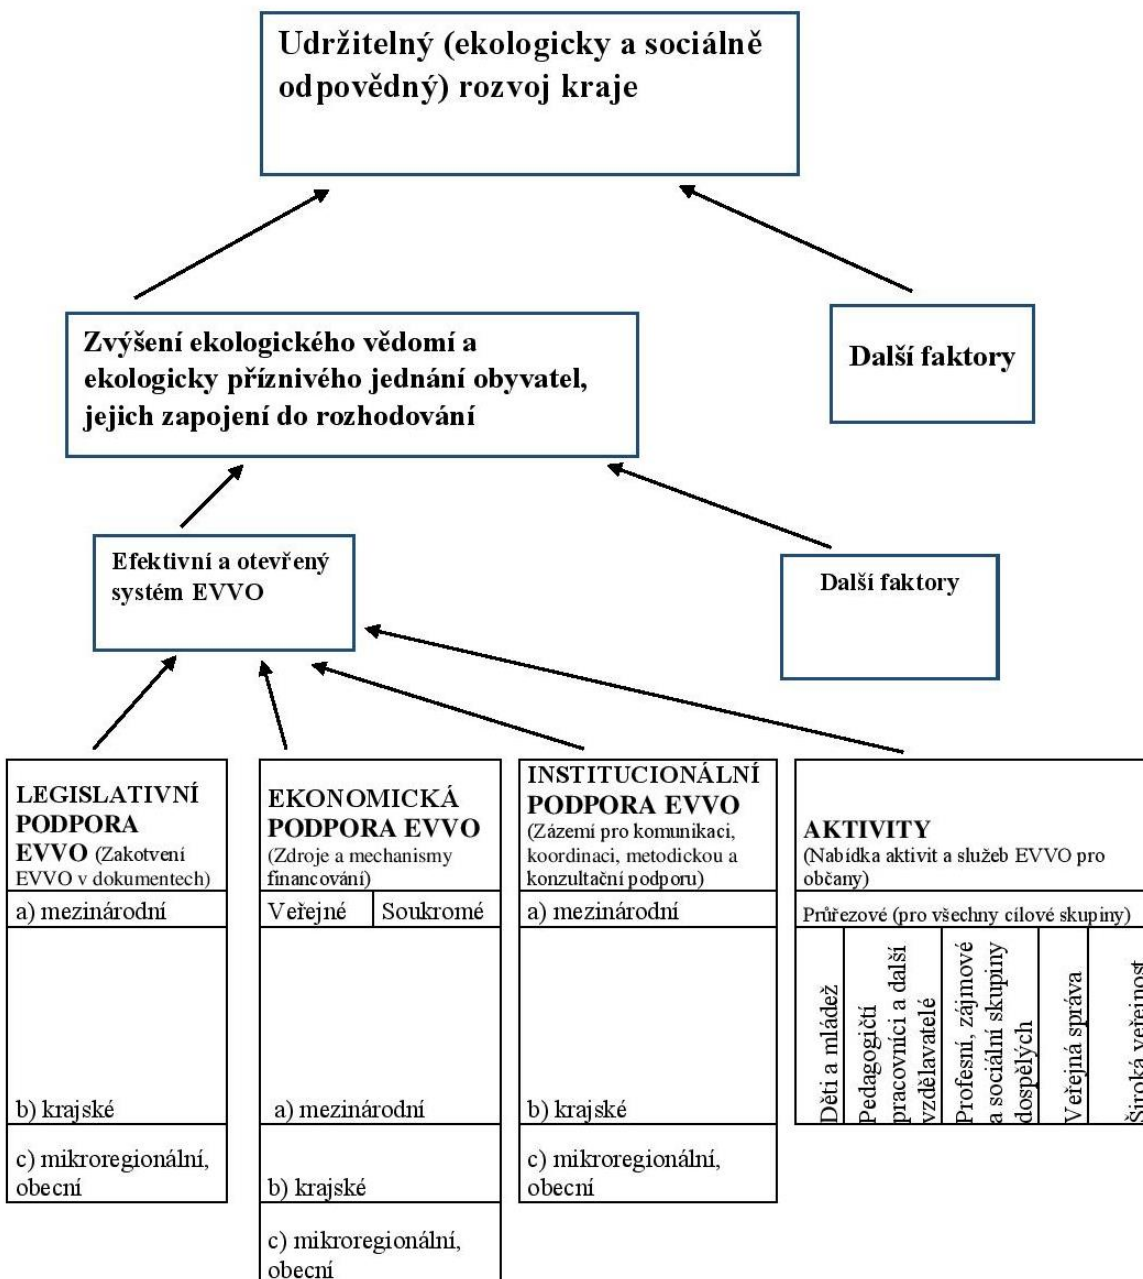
Udržitelný (ekologicky a sociálně odpovědný) rozvoj kraje

Zvýšení ekologického vědomí a ekologicky příznivého jednání obyvatel, jejich zapojení do rozhodování

Další faktory

Efektivní a otevřený systém EVVO

Další faktory

LEGISLATIVNÍ PODPORA EVVO (Zakotvení EVVO v dokumentech)

a) mezinárodní

b) krajské

c) mikroregionální, obecní

EKONOMICKÁ PODPORA EVVO (Zdroje a mechanismy financování)

Veřejné | Soukromé

a) mezinárodní

b) krajské

c) mikroregionální, obecní

INSTITUCIONÁLNÍ PODPORA EVVO (Zázemí pro komunikaci, koordinaci, metodickou a konzultační podporu)

a) mezinárodní

b) krajské

c) mikroregionální, obecní

AKTIVITY (Nabídka aktivit a služeb EVVO pro občany)

Průřezové (pro všechny cílové skupiny)

Děti a mládež

Pedagogičtí pracovníci a další vzdělavatelé

Profesní, zájmové a sociální skupiny dospělých

Veřejná správa

Široká veřejnost